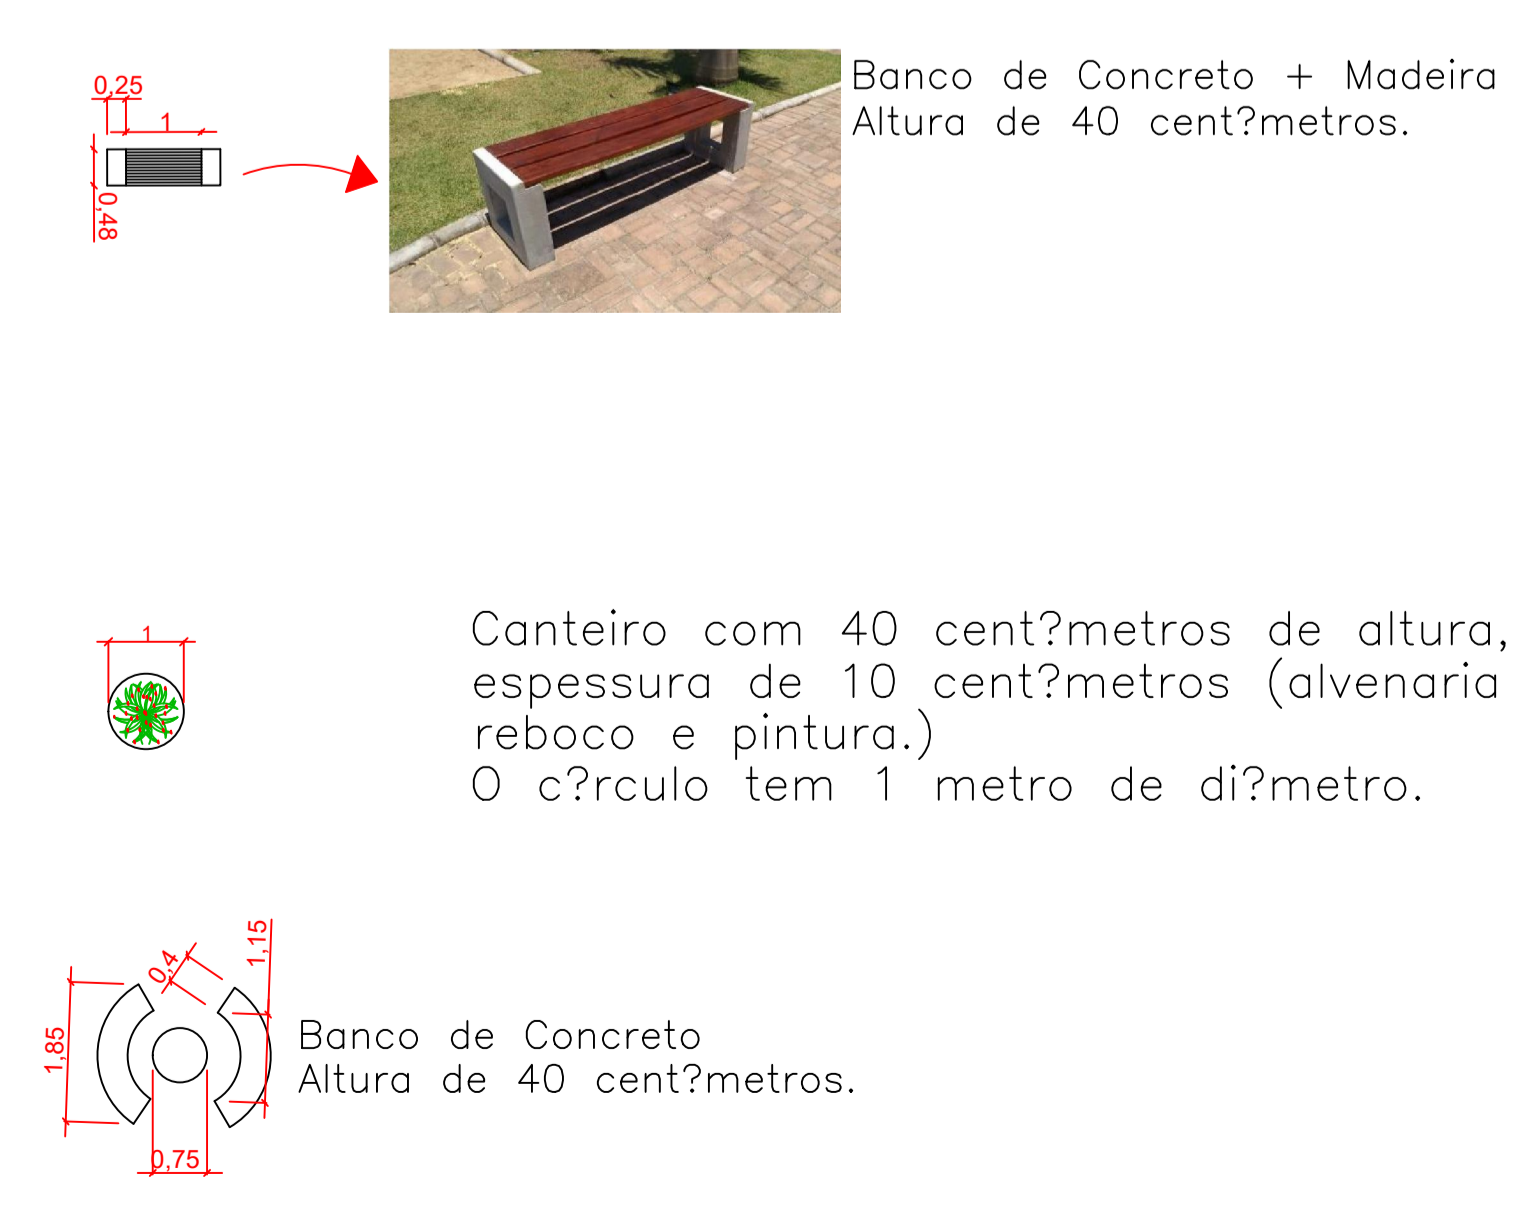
0,25
1
0,48

Banco de Concreto + Madeira
Altura de 40 cent?metros.

1

Canteiro com 40 cent?metros de altura, espessura de 10 cent?metros (alvenaria reboco e pintura.)
O c?rculo tem 1 metro de di?metro.

0,4
1,15
1,85
0,75

Banco de Concreto
Altura de 40 cent?metros.